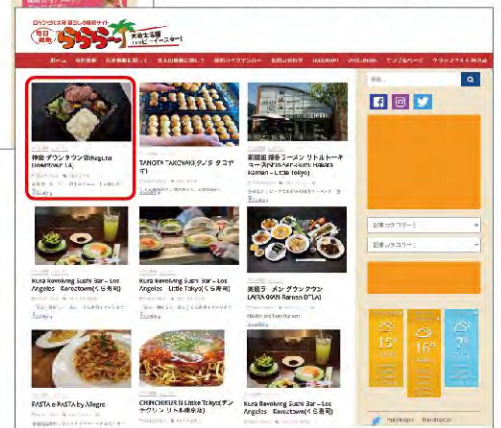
ロサンゼルス発 暮らしの情報サイト
毎日更新 ららら
Kura Revolving Sushi Bar – Los Angeles Koreatown(くら寿司)
Kura Revolving Sushi Bar – Los Angeles Little Tokyo(くら寿司)
PASTA e PASTA by Allegro
CHINCHIKURIN Little Tokyo(チンチクリン リトル東京店)
Kura Revolving Sushi Bar – Los Angeles Koreatown(くら寿司)
TAKOYA "TAKOYAKI" タコヤ タコヤキ
弁当 ダウンタウン店 Downtown LA
新宿麺 輝 ラーメン リトルトーキョー
ラーメン ダウンタウン LA
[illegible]
15°
16°
7°